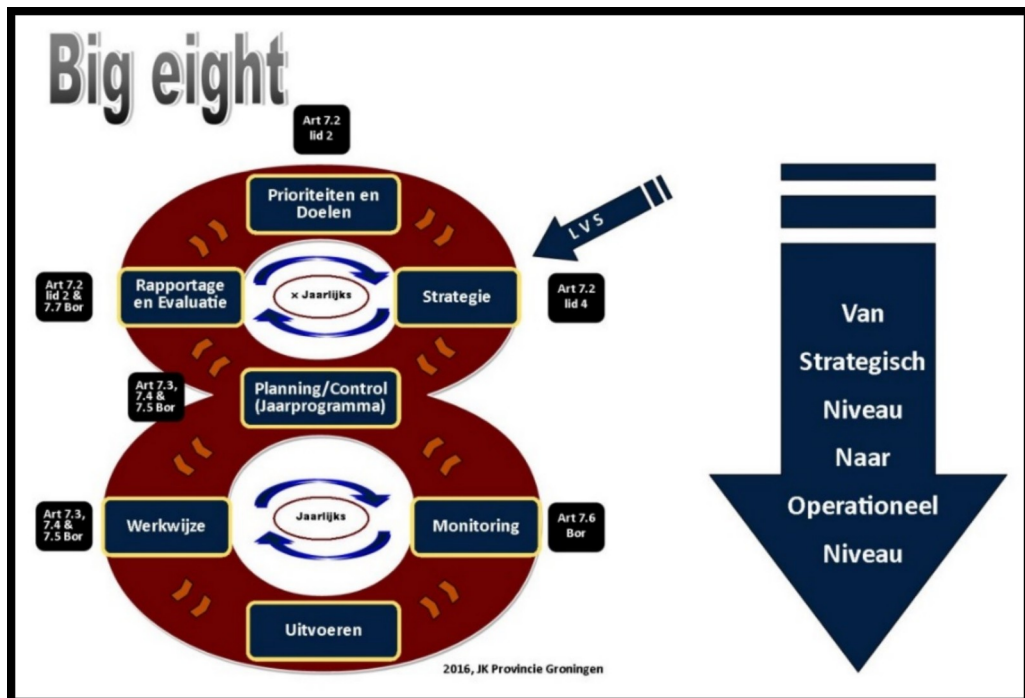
Big eight

Art 7.2 lid 2

Prioriteiten en Doelen

LVS

Art 7.2 lid 2 & 7.7 Bor

Rapportage en Evaluatie

× Jaarlijks

Strategie

Art 7.2 lid 4

Art 7.3, 7.4 & 7.5 Bor

Planning/Control (Jaarprogramma)

Art 7.3, 7.4 & 7.5 Bor

Werkwijze

Jaarlijks

Monitoring

Art 7.6 Bor

Uitvoeren

2016, JK Provincie Groningen

Van Strategisch Niveau Naar Operationeel Niveau